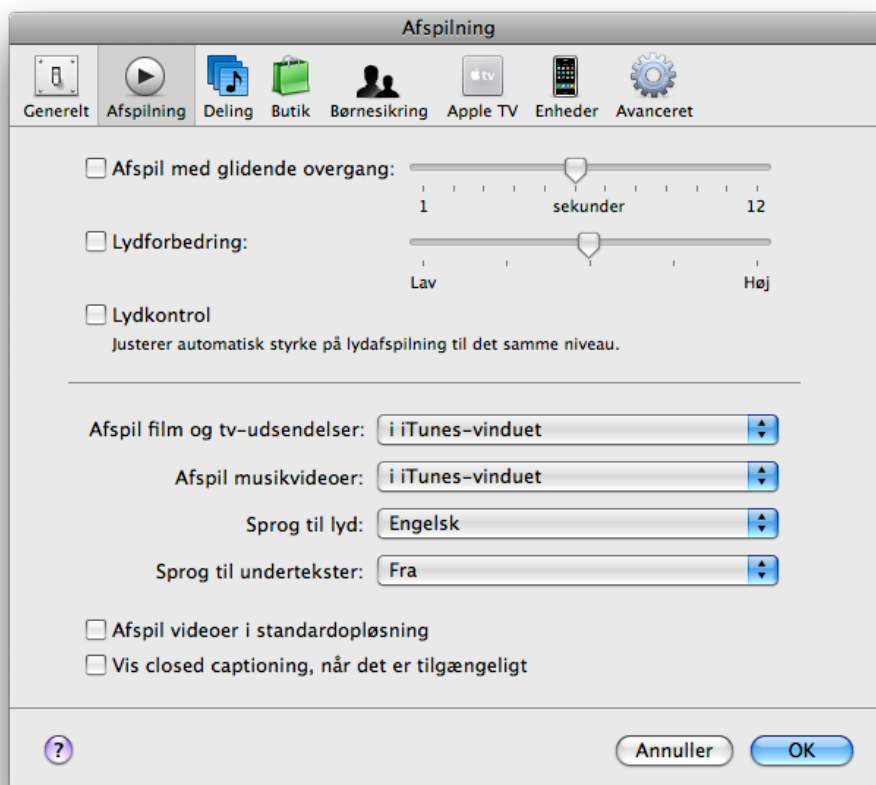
Afspilning

Generelt Afspilning Deling Butik Børnesikring Apple TV Enheder Avanceret

Afspil med glidende overgang:

1 sekunder 12

Lydforbedring:

Lav Høj

Lydkontrol

Justerer automatisk styrke på lydafspilning til det samme niveau.

Afspil film og tv-udsendelser: i iTunes-vinduet

Afspil musikvideoer: i iTunes-vinduet

Sprog til lyd: Engelsk

Sprog til undertekster: Fra

Afspil videoer i standardopløsning

Vis closed captioning, når det er tilgængeligt

?

Annuller OK